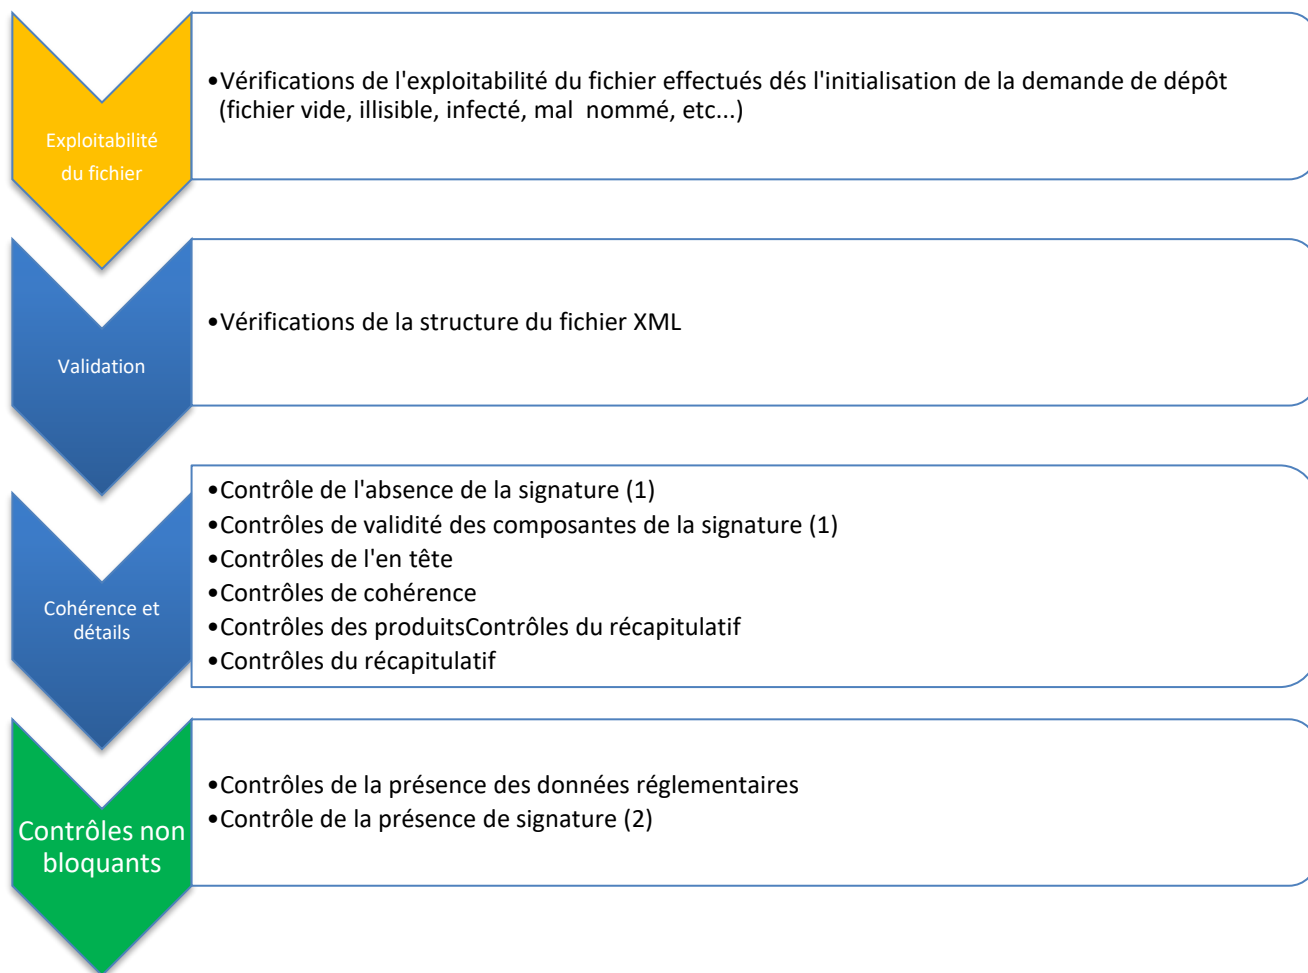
Exploitabilité du fichier

•Vérifications de l'exploitabilité du fichier effectués dés l'initialisation de la demande de dépôt (fichier vide, illisible, infecté, mal nommé, etc...)

Validation

•Vérifications de la structure du fichier XML

Cohérence et détails

•Contrôle de l'absence de la signature (1)
•Contrôles de validité des composantes de la signature (1)
•Contrôles de l'en tête
•Contrôles de cohérence
•Contrôles des produitsContrôles du récapitulatif
•Contrôles du récapitulatif

Contrôles non bloquants

•Contrôles de la présence des données réglementaires
•Contrôle de la présence de signature (2)